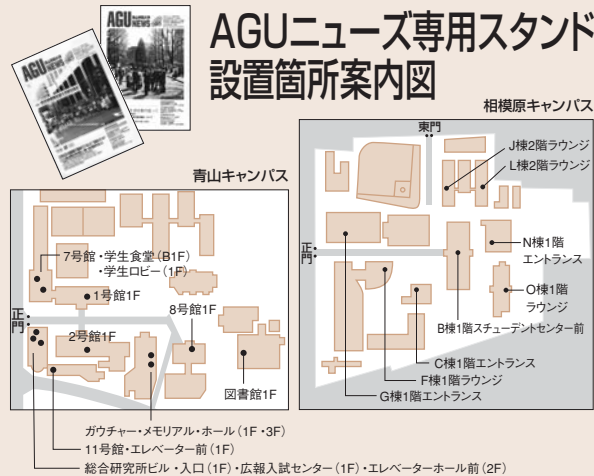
AGU NEWS

AGU NEWS

AGUニューズ専用スタンド設置箇所案内図

相模原キャンパス

東門

J棟2階ラウンジ

L棟2階ラウンジ

正門

N棟1階エントランス

O棟1階ラウンジ

B棟1階スチューデントセンター前

C棟1階エントランス

F棟1階ラウンジ

G棟1階エントランス

青山キャンパス

7号館・学生食堂（B1F）
・学生ロビー（1F）

1号館1F

正門

8号館1F

2号館1F

図書館1F

ガウチャー・メモリアル・ホール（1F・3F）

11号館・エレベーター前（1F）

総合研究所ビル・入口（1F）・広報入試センター（1F）・エレベーターホール前（2F）